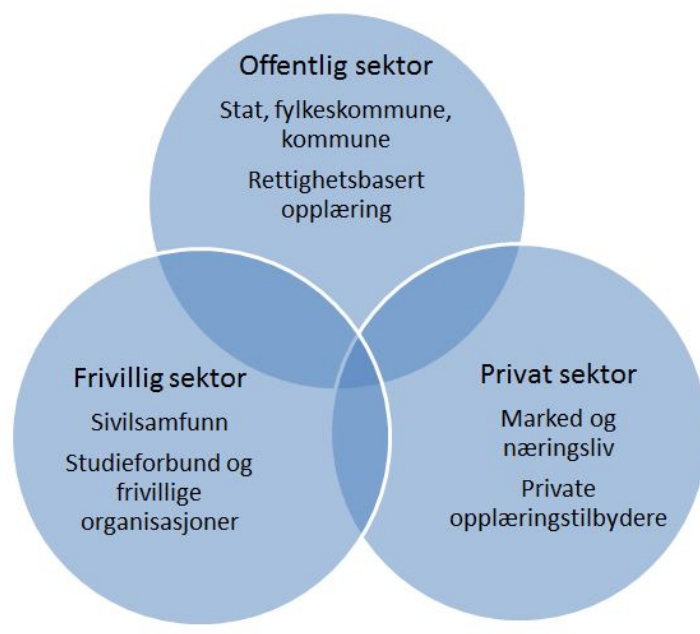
Offentlig sektor

Stat, fylkeskommune, kommune

Rettighetsbasert opplæring

Frivillig sektor

Sivilsamfunn

Studieforbund og frivillige organisasjoner

Privat sektor

Marked og næringsliv

Private opplæringstilbydere